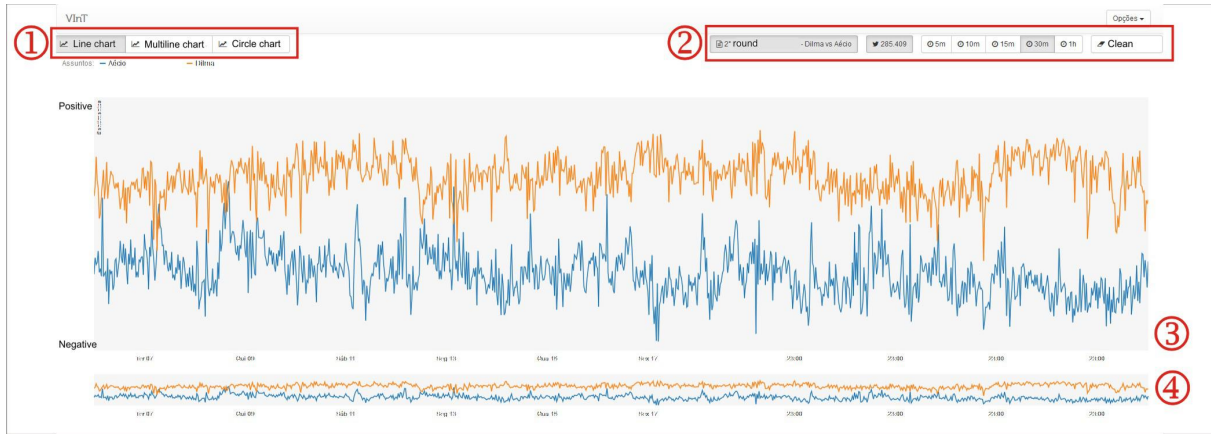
VInT

Opções

①

Line chart | Multiline chart | Circle chart

②

2° round - Dilma vs Aécio

285.409

5m | 10m | 15m | 30m | 1h

Clean

Assuntos: — Aécio — Dilma

Positive

Negative

Ter 07 Qui 09 Sáb 11 Seg 13 Qua 15 Sex 17 23:00 23:00 23:00 23:00

③

④

Ter 07 Qui 09 Sáb 11 Seg 13 Qua 15 Sex 17 23:00 23:00 23:00 23:00